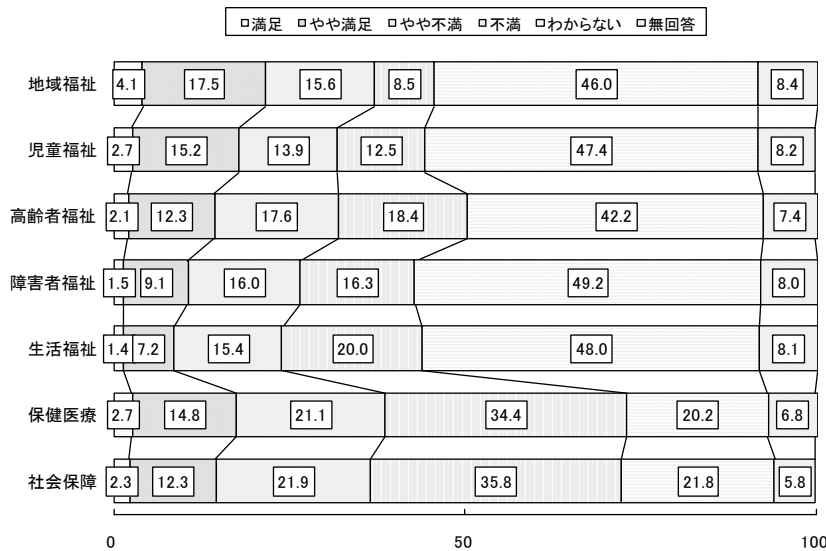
□満足 □やや満足 □やや不満 □不満 □わからない □無回答

地域福祉 4.1 17.5 15.6 8.5 46.0 8.4

児童福祉 2.7 15.2 13.9 12.5 47.4 8.2

高齢者福祉 2.1 12.3 17.6 18.4 42.2 7.4

障害者福祉 1.5 9.1 16.0 16.3 49.2 8.0

生活福祉 1.4 7.2 15.4 20.0 48.0 8.1

保健医療 2.7 14.8 21.1 34.4 20.2 6.8

社会保障 2.3 12.3 21.9 35.8 21.8 5.8

0 50 100